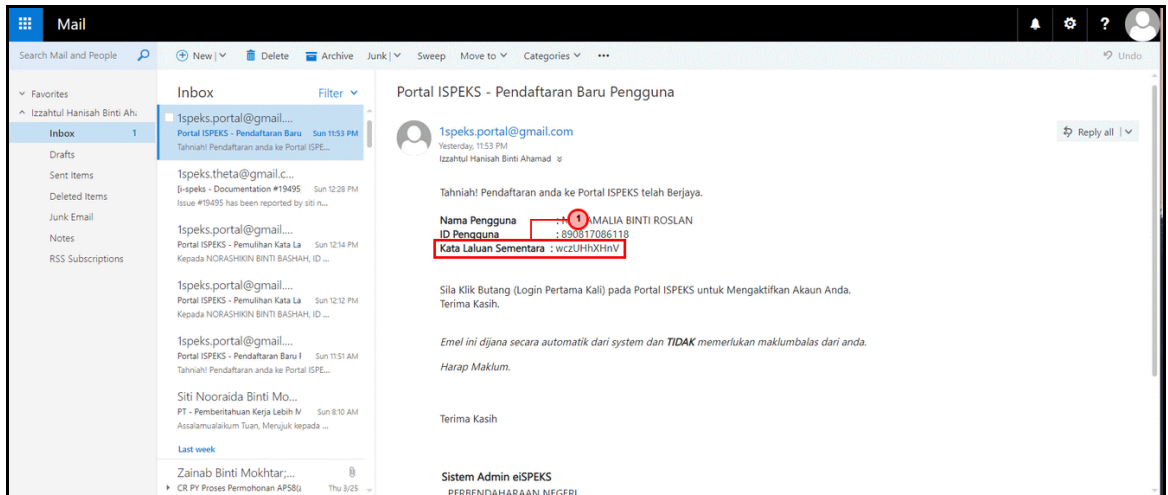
Mail

Search Mail and People

New | Delete Archive Junk | Sweep Move to Categories ··· Undo

Favorites
Izzahtul Hanisah Binti Ah
Inbox 1
Drafts
Sent Items
Deleted Items
Junk Email
Notes
RSS Subscriptions

Inbox Filter

1speks.portal@gmail....
Portal ISPEKS - Pendaftaran Baru Sun 11:53 PM
Tahniah! Pendaftaran anda ke Portal ISPE...

1speks.theta@gmail.c...
[i-speks - Documentation #19495 Sun 12:28 PM
Issue #19495 has been reported by siti n...

1speks.portal@gmail....
Portal ISPEKS - Pemulihan Kata La Sun 12:14 PM
Kepada NORASHIKIN BINTI BASHAH, ID ...

1speks.portal@gmail....
Portal ISPEKS - Pemulihan Kata La Sun 12:12 PM
Kepada NORASHIKIN BINTI BASHAH, ID ...

1speks.portal@gmail....
Portal ISPEKS - Pendaftaran Baru I Sun 11:51 AM
Tahniah! Pendaftaran anda ke Portal ISPE...

Siti Nooraida Binti Mo...
PT - Pemberitahuan Kerja Lebih M Sun 8:10 AM
Assalamualaikum Tuan, Merujuk kepada ...

Last week

Zainab Binti Mokhtar;...
CR PY Proses Permohonan AP58(i Thu 3/25

Portal ISPEKS - Pendaftaran Baru Pengguna

1speks.portal@gmail.com
Yesterday, 11:53 PM
Izzahtul Hanisah Binti Ahamad

Reply all |

Tahniah! Pendaftaran anda ke Portal ISPEKS telah Berjaya.

Nama Pengguna : N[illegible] AMALIA BINTI ROSLAN
ID Pengguna : 890817086118
Kata Laluan Sementara : wczUHhXHnV

1

Sila Klik Butang (Login Pertama Kali) pada Portal ISPEKS untuk Mengaktifkan Akaun Anda.
Terima Kasih.

Emel ini dijana secara automatik dari system dan TIDAK memerlukan maklumbalas dari anda.

Harap Maklum.

Terima Kasih

Sistem Admin eiSPEKS
PERBENDAHARAAN NEGERI